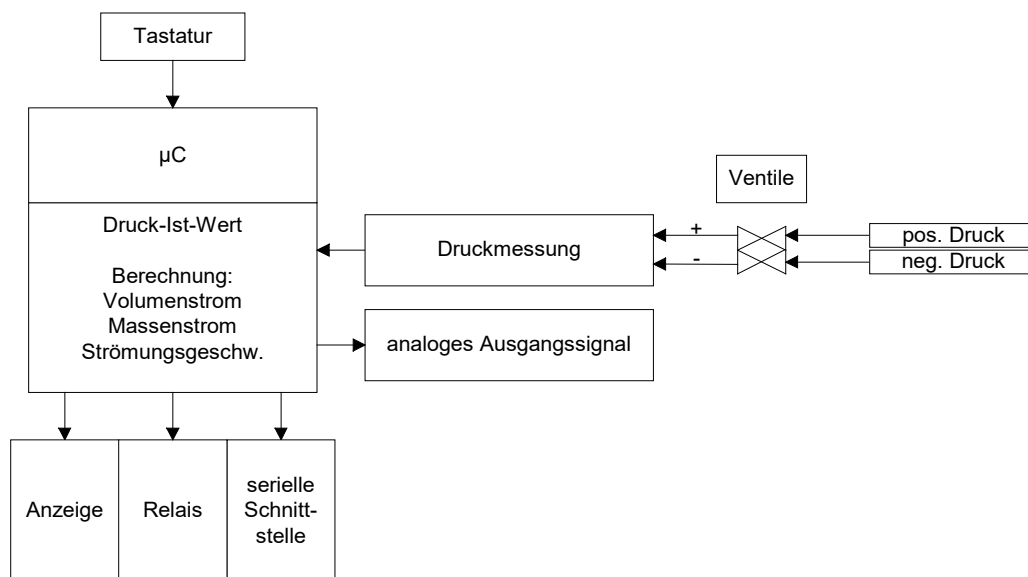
Tastatur

µC

Druck-Ist-Wert

Berechnung:
Volumenstrom
Massenstrom
Strömungsgeschw.

Ventile

Druckmessung

+

-

pos. Druck

neg. Druck

analoges Ausgangssignal

Anzeige

Relais

serielle
Schnitt-
stelle